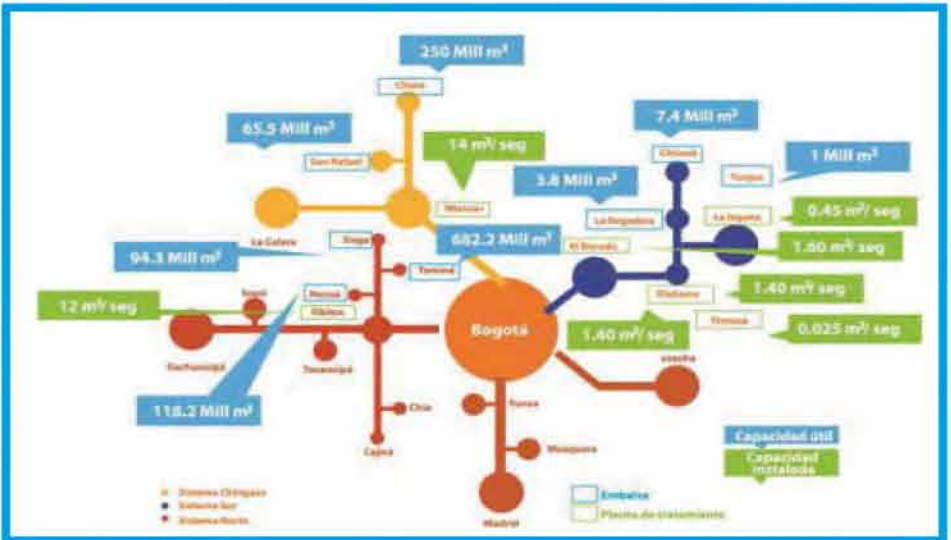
250 Mill m³

Chuza

65.5 Mill m³

San Rafael

14 m³/ seg

Wiesner

7.4 Mill m³

Chisacá

1 Mill m³

Tunjos

3.8 Mill m³

La Regadera

La Laguna

0.45 m³/ seg

El Dorado

1.60 m³/ seg

682.2 Mill m³

La Calera

Sisga

94.3 Mill m³

Tominé

Neusa

Tibitoc

12 m³/ seg

Sopó

Bogotá

Usme

1.40 m³/ seg

Vitelma

0.025 m³/ seg

1.40 m³/ seg

Gachancipá

Tocancipá

usacha

118.2 Mill m³

Chía

Funza

Cajicá

Mosquera

Madrid

Capacidad útil

Capacidad instalada

Sistema Chingaza

Sistema Sur

Sistema Norte

Embalse

Planta de tratamiento